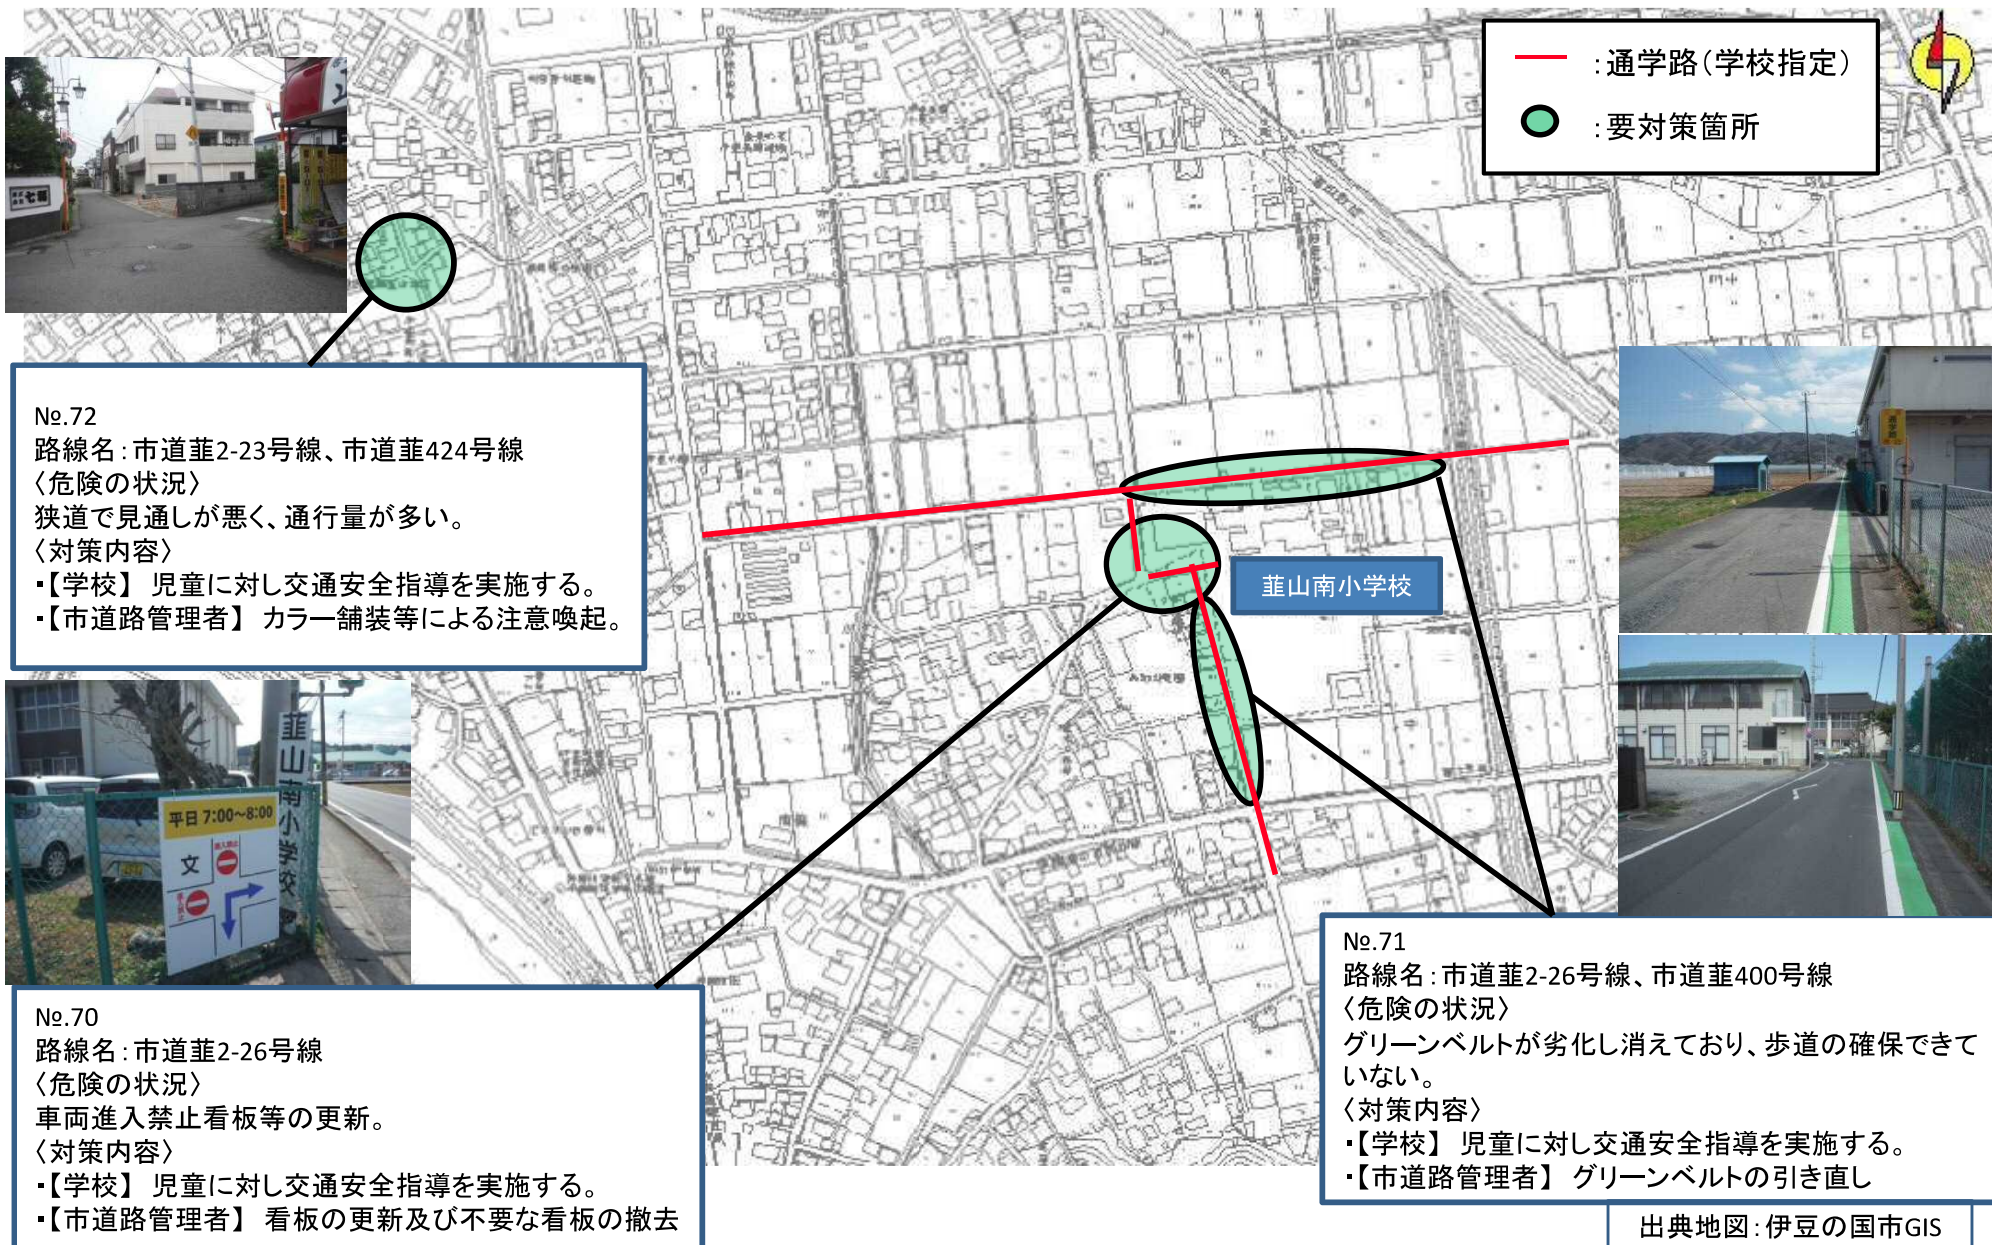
:通学路(学校指定)
:要対策箇所

№.72
路線名:市道韮2-23号線、市道韮424号線
〈危険の状況〉
狭道で見通しが悪く、通行量が多い。
〈対策内容〉
・【学校】 児童に対し交通安全指導を実施する。
・【市道路管理者】 カラー舗装等による注意喚起。

韮山南小学校

平日 7:00~8:00
文

韮山南小学校

№.70
路線名:市道韮2-26号線
〈危険の状況〉
車両進入禁止看板等の更新。
〈対策内容〉
・【学校】 児童に対し交通安全指導を実施する。
・【市道路管理者】 看板の更新及び不要な看板の撤去

№.71
路線名:市道韮2-26号線、市道韮400号線
〈危険の状況〉
グリーンベルトが劣化し消えており、歩道の確保できていない。
〈対策内容〉
・【学校】 児童に対し交通安全指導を実施する。
・【市道路管理者】 グリーンベルトの引き直し

出典地図:伊豆の国市GIS